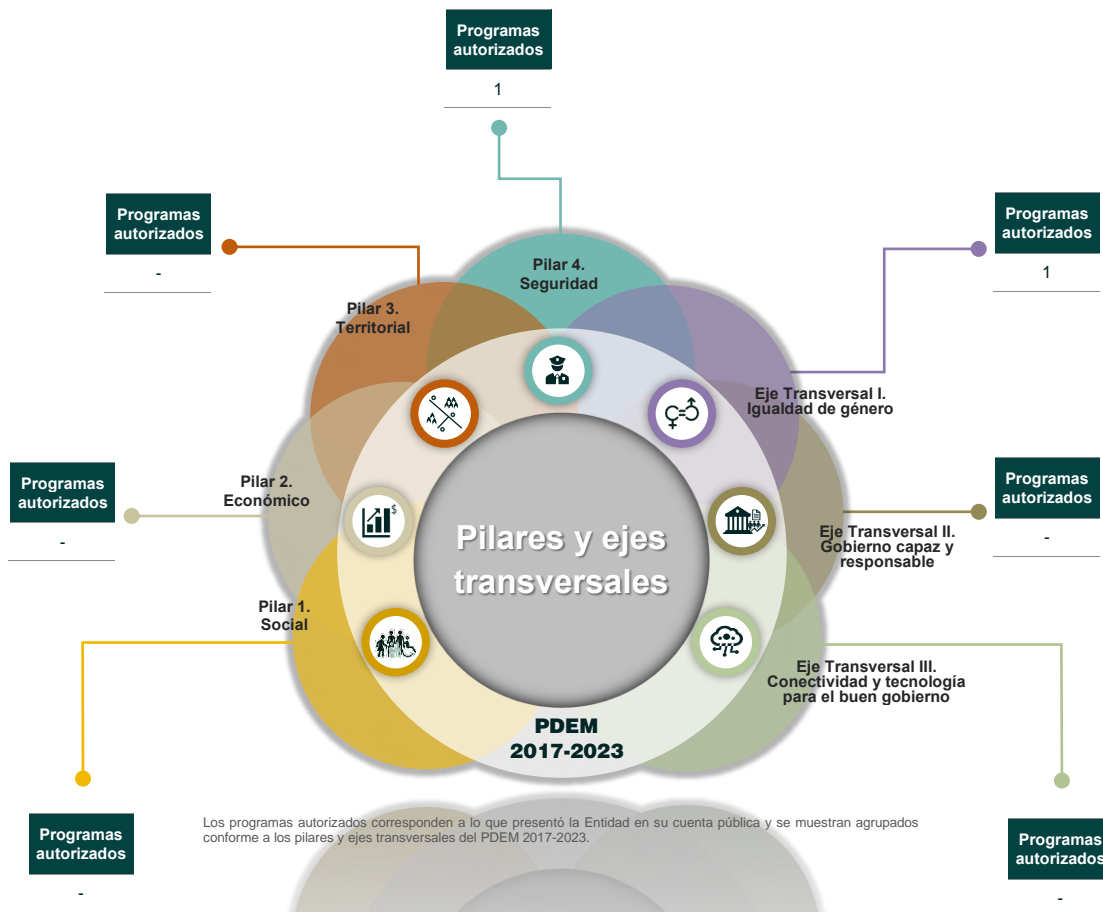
Programas autorizados

1

Programas autorizados

-

Pilar 4. Seguridad

Programas autorizados

1

Pilar 3. Territorial

Eje Transversal I. Igualdad de género

Programas autorizados

-

Pilar 2. Económico

Pilares y ejes transversales

Programas autorizados

-

Eje Transversal II. Gobierno capaz y responsable

Pilar 1. Social

Eje Transversal III. Conectividad y tecnología para el buen gobierno

PDEM 2017-2023

Programas autorizados

-

Los programas autorizados corresponden a lo que presentó la Entidad en su cuenta pública y se muestran agrupados conforme a los pilares y ejes transversales del PDEM 2017-2023.

Programas autorizados

-